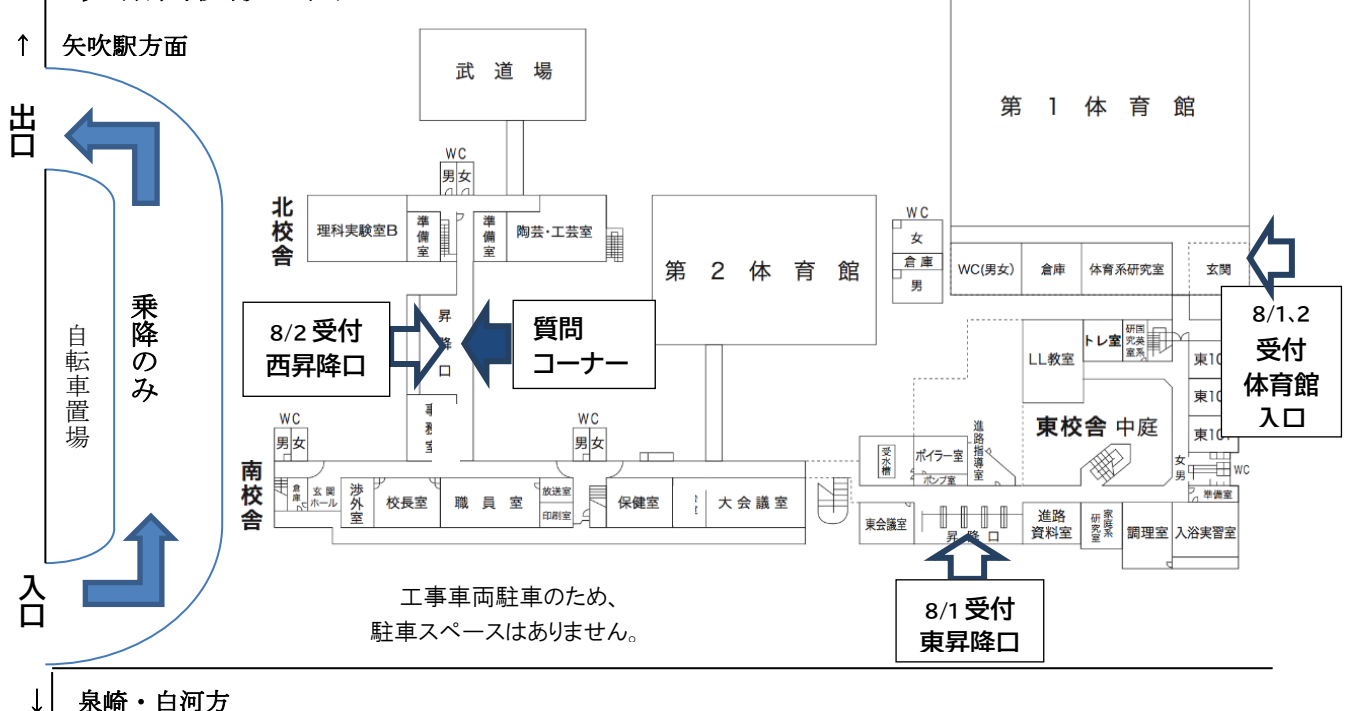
↑ 矢吹駅方面

出口

入口

自転車置場

乗降のみ

武道場

WC
男 女

北校舎

理科実験室B
準備室
準備室
陶芸・工芸室

第２体育館

第１体育館

WC
女
倉庫
男

WC(男女)
倉庫
体育系研究室
玄関

8/1､2
受付
体育館
入口

8/2 受付
西昇降口

昇降口

質問
コーナー

事務室

LL教室
トレ室
研究室
国英系

東10
東10
東10

東校舎 中庭

WC
男 女

WC
男 女

南校舎

倉庫
玄関ホール
渉外室
校長室
職員室
放送室
印刷室
保健室
大会議室

受水槽
ボイラー室
ポンプ室
進路指導室

女
男
WC
準備室

東会議室
昇降口
進路資料室
家庭系研究室
調理室
入浴実習室

工事車両駐車のため、
駐車スペースはありません。

8/1 受付
東昇降口

↓ 泉崎・白河方